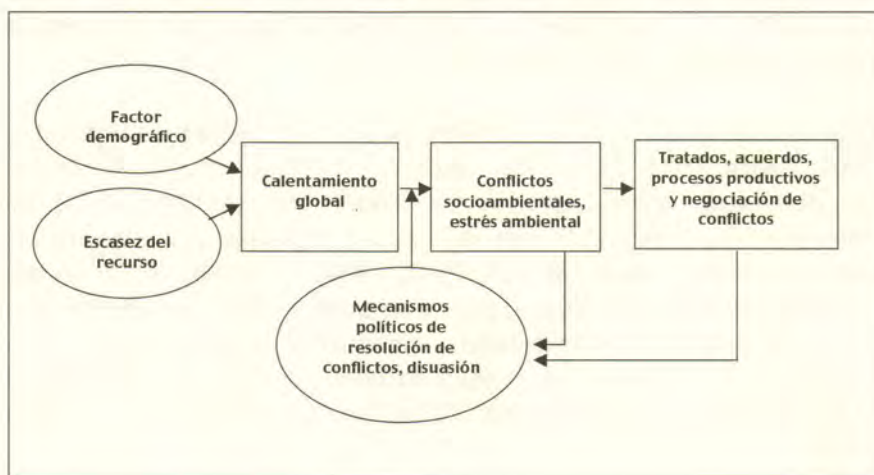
Factor demográfico

Escasez del recurso

Calentamiento global

Conflictos socioambientales, estrés ambiental

Tratados, acuerdos, procesos productivos y negociación de conflictos

Mecanismos políticos de resolución de conflictos, disuasión